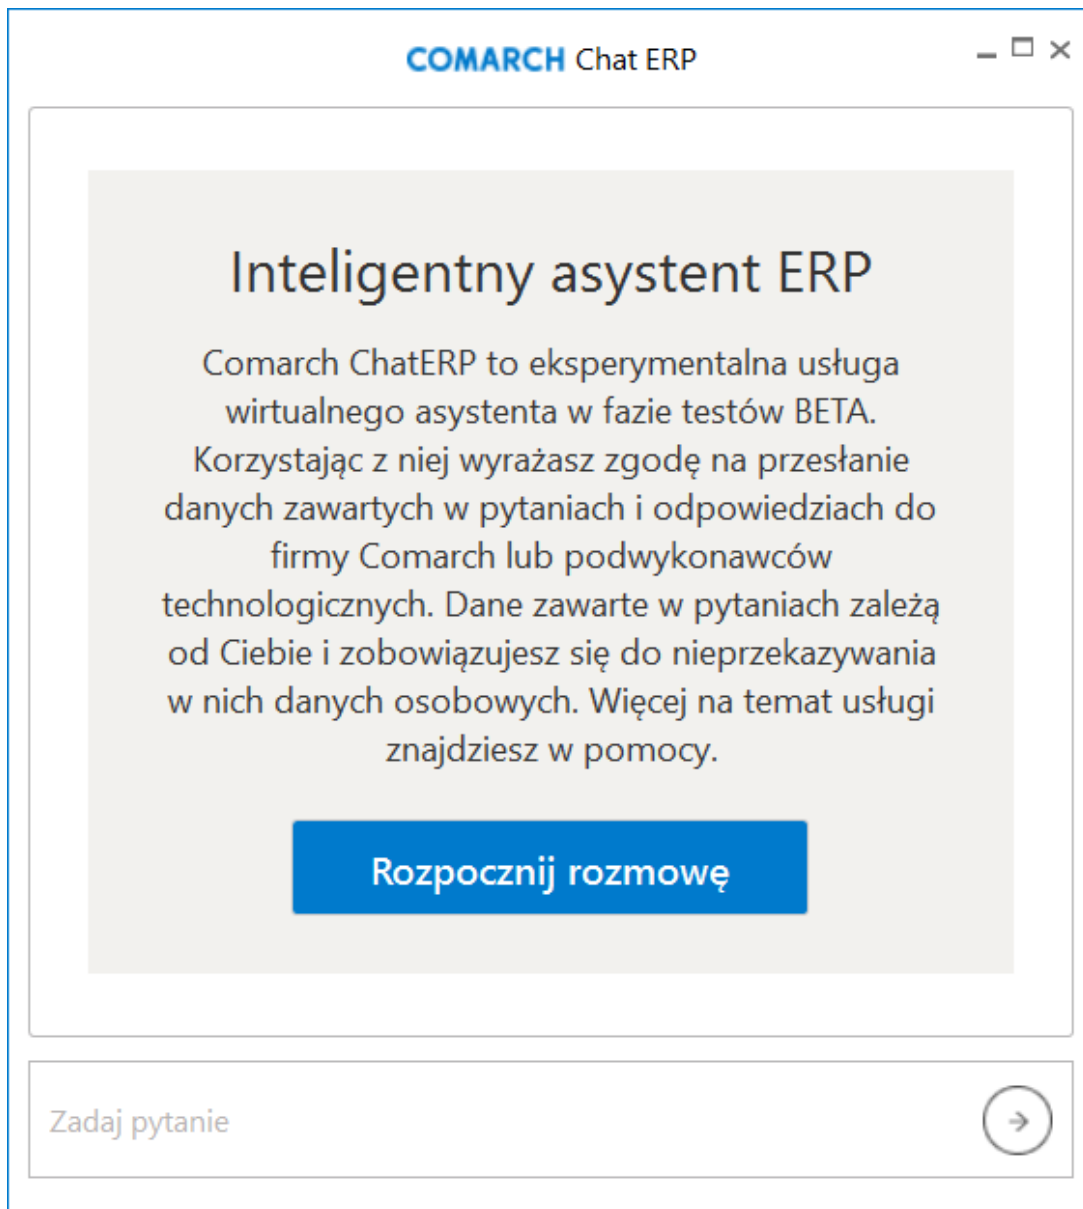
COMARCH Chat ERP

Inteligentny asystent ERP

Comarch ChatERP to eksperymentalna usługa wirtualnego asystenta w fazie testów BETA. Korzystając z niej wyrażasz zgodę na przesłanie danych zawartych w pytaniach i odpowiedziach do firmy Comarch lub podwykonawców technologicznych. Dane zawarte w pytaniach zależą od Ciebie i zobowiązujesz się do nieprzekazywania w nich danych osobowych. Więcej na temat usługi znajdziesz w pomocy.

Rozpocznij rozmowę

Zadaj pytanie